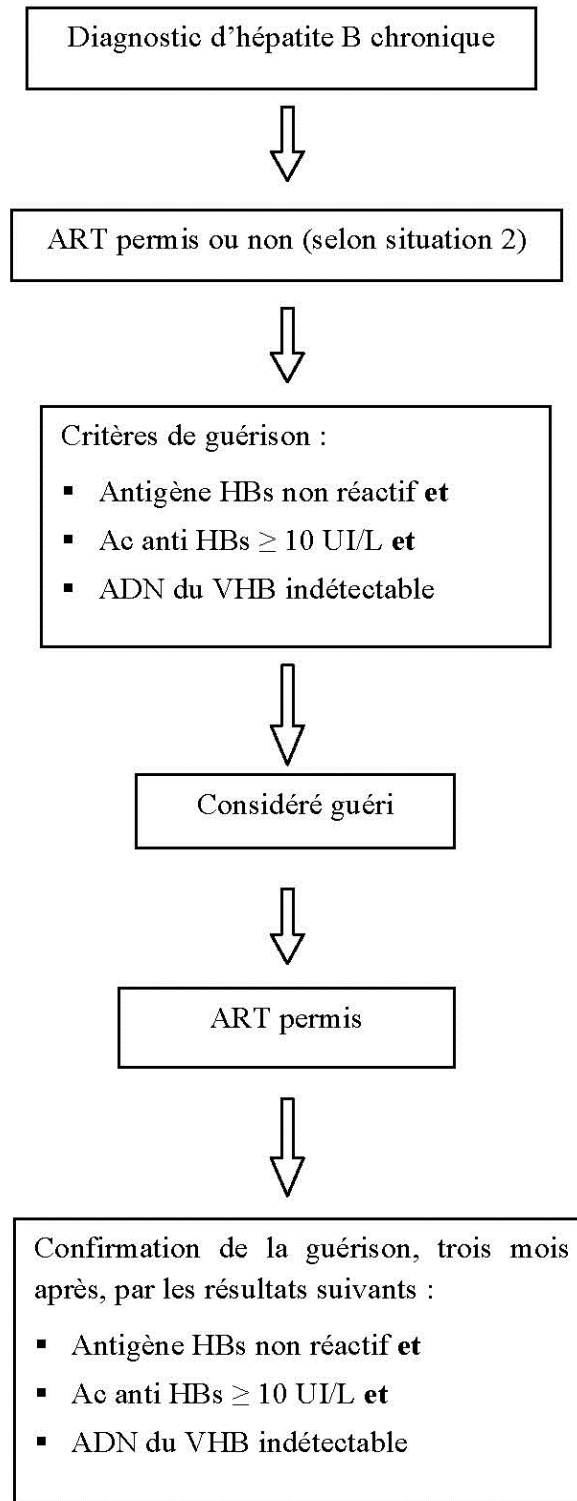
Diagnostic d'hépatite B chronique

ART permis ou non (selon situation 2)

Critères de guérison :

- Antigène HBs non réactif **et**
- Ac anti HBs $\geq$ 10 UI/L **et**
- ADN du VHB indétectable

Considéré guéri

ART permis

Confirmation de la guérison, trois mois après, par les résultats suivants :

- Antigène HBs non réactif **et**
- Ac anti HBs $\geq$ 10 UI/L **et**
- ADN du VHB indétectable